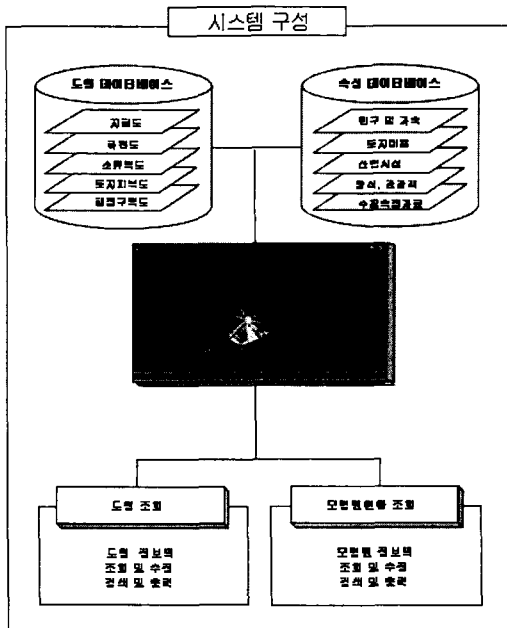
시스템 구성

도형 데이터베이스

지형도
공원도
소유별도
토지피복도
임상구획도

속성 데이터베이스

인구 및 가옥
토지이용
산업시설
종식, 조경적
수질측정자료

도형 조회

도형 정보의
조회 및 수정
검색 및 출력

오염원현황 조회

오염원 정보의
조회 및 수정
검색 및 출력